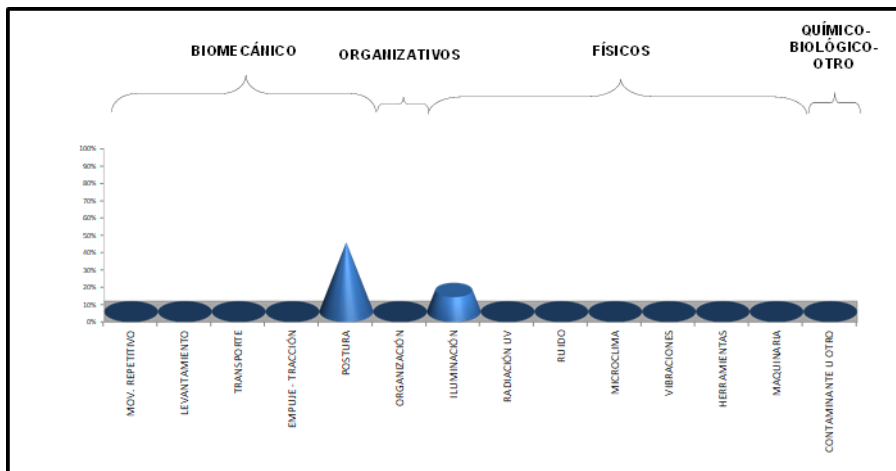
BIOMECÁNICO

ORGANIZATIVOS

FÍSICOS

QUÍMICO-BIOLÓGICO-OTRO

100%
90%
80%
70%
60%
50%
40%
30%
20%
10%
0%

MOV. REPETITIVO
LEVANTAMIENTO
TRANSPORTE
EMPUJE - TRACCIÓN
POSTURA
ORGANIZACIÓN
ILUMINACIÓN
RADIACIÓN UV
RUIDO
MICROCLIMA
VIBRACIONES
HERRAMIENTAS
MAQUINARIA
CONTAMINANTE U OTRO